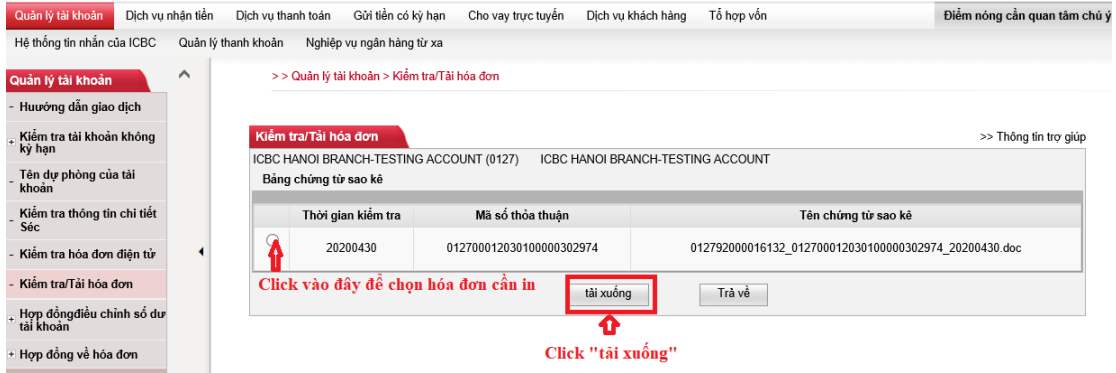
Quản lý tài khoản Dịch vụ nhận tiền Dịch vụ thanh toán Gửi tiền có kỳ hạn Cho vay trực tuyến Dịch vụ khách hàng Tổ hợp vốn Điểm nóng cần quan tâm chú ý

Hệ thống tin nhắn của ICBC Quản lý thanh khoản Nghiệp vụ ngân hàng từ xa

Quản lý tài khoản

- Hướng dẫn giao dịch

+ Kiểm tra tài khoản không kỳ hạn

- Tên dự phòng của tài khoản

- Kiểm tra thông tin chi tiết Séc

- Kiểm tra hóa đơn điện tử

- Kiểm tra/Tải hóa đơn

+ Hợp đồngđiều chỉnh số dư tài khoản

+ Hợp đồng về hóa đơn

> > Quản lý tài khoản > Kiểm tra/Tải hóa đơn

Kiểm tra/Tải hóa đơn

>> Thông tin trợ giúp

ICBC HANOI BRANCH-TESTING ACCOUNT (0127) ICBC HANOI BRANCH-TESTING ACCOUNT

Bảng chứng từ sao kê

| | Thời gian kiểm tra | Mã số thỏa thuận | Tên chứng từ sao kê |
|---|---|---|---|
| | 20200430 | 01270001203010000302974 | 012792000016132_01270001203010000302974_20200430.doc |

Click vào đây để chọn hóa đơn cần in

tải xuống

Trả về

Click "tải xuống"